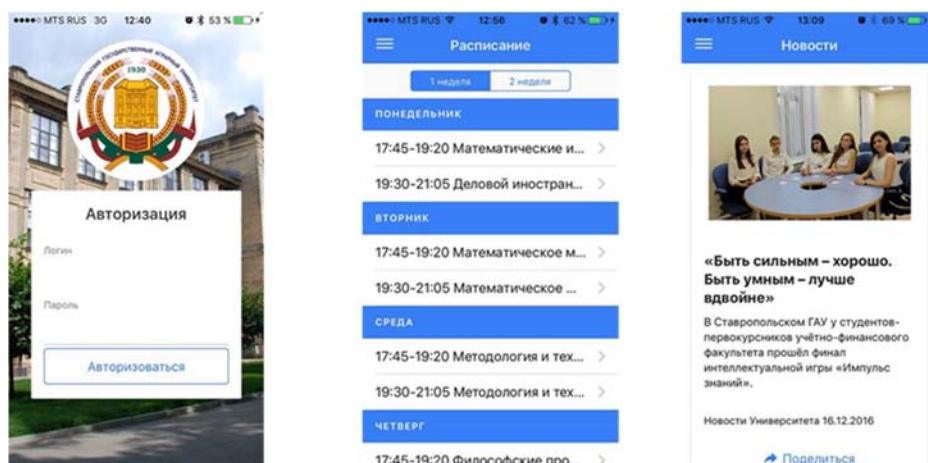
MTS RUS 3G 12:40 53 %

СТАВРОПОЛЬСКИЙ ГОСУДАРСТВЕННЫЙ АГРАРНЫЙ УНИВЕРСИТЕТ 1930

Авторизация

Логин

Пароль

Авторизоваться

MTS RUS 12:56 62 %

Расписание

1 неделя | 2 неделя

ПОНЕДЕЛЬНИК

17:45-19:20 Математические и...

19:30-21:05 Деловой иностран...

ВТОРНИК

17:45-19:20 Математическое м...

19:30-21:05 Математическое ...

СРЕДА

17:45-19:20 Методология и тех...

19:30-21:05 Методология и тех...

ЧЕТВЕРГ

17:45-19:20 Философские про...

MTS RUS 13:09 69 %

Новости

«Быть сильным – хорошо. Быть умным – лучше вдвойне»

В Ставропольском ГАУ у студентов-первокурсников учётно-финансового факультета прошёл финал интеллектуальной игры «Импульс знаний».

Новости Университета 16.12.2016

Поделиться